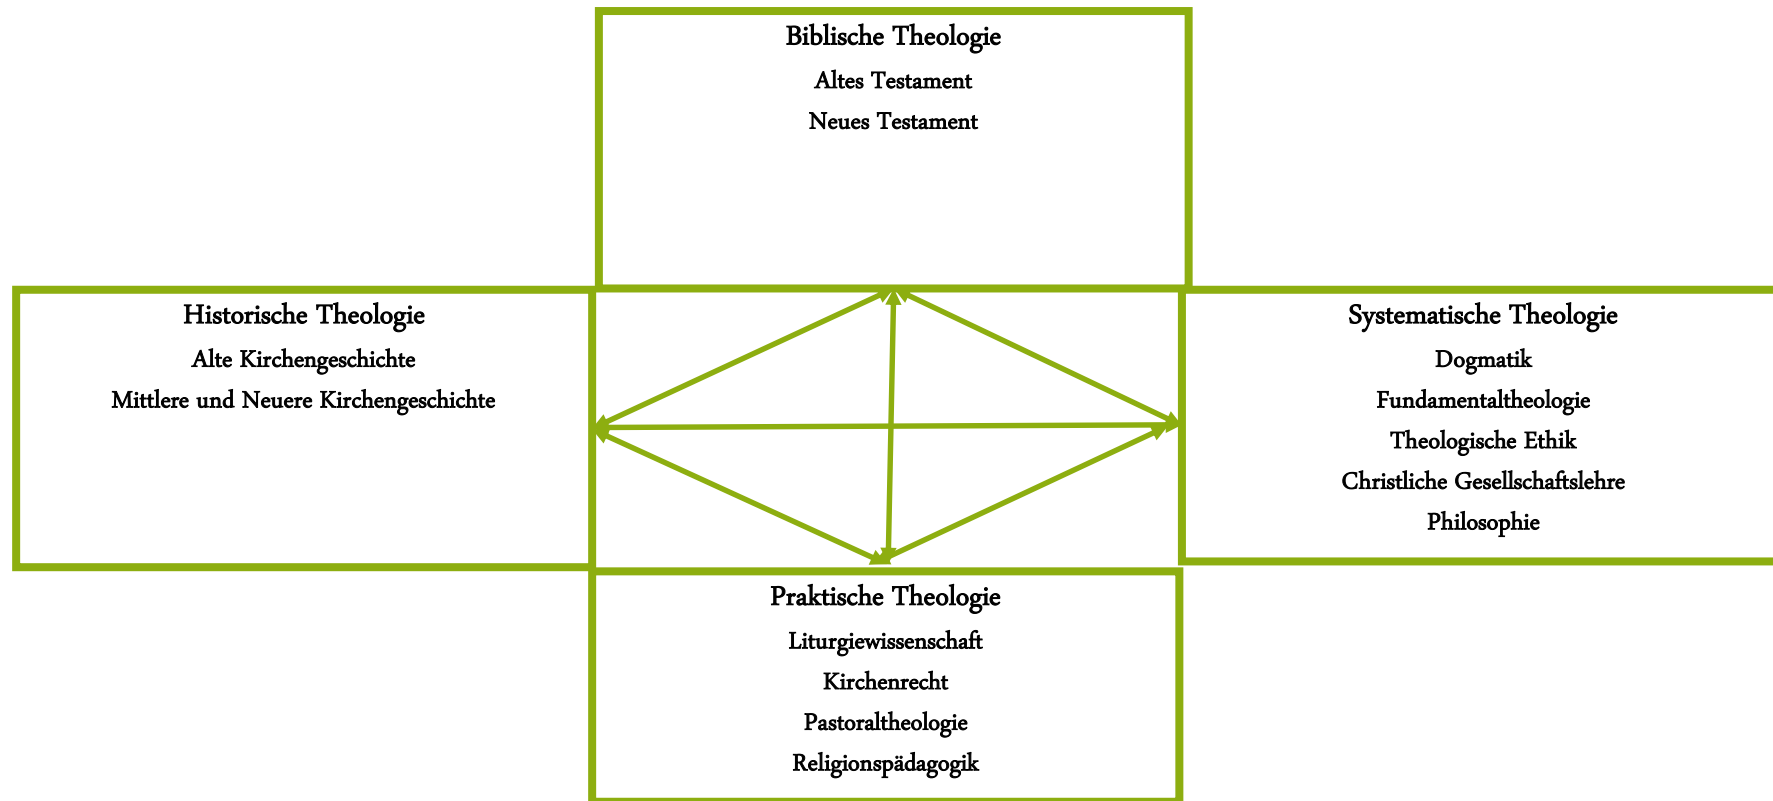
Biblische Theologie
Altes Testament
Neues Testament

Historische Theologie
Alte Kirchengeschichte
Mittlere und Neuere Kirchengeschichte

Systematische Theologie
Dogmatik
Fundamentaltheologie
Theologische Ethik
Christliche Gesellschaftslehre
Philosophie

Praktische Theologie
Liturgiewissenschaft
Kirchenrecht
Pastoraltheologie
Religionspädagogik